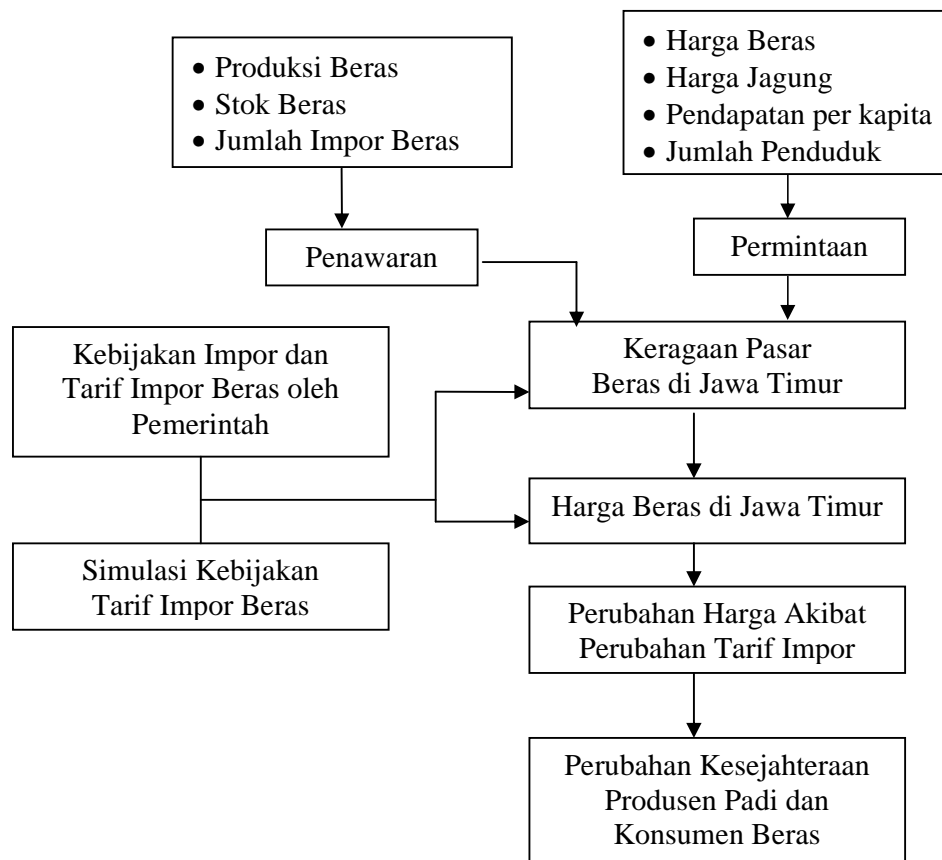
• Produksi Beras
• Stok Beras
• Jumlah Impor Beras

• Harga Beras
• Harga Jagung
• Pendapatan per kapita
• Jumlah Penduduk

Penawaran

Permintaan

Kebijakan Impor dan Tarif Impor Beras oleh Pemerintah

Keragaan Pasar Beras di Jawa Timur

Harga Beras di Jawa Timur

Simulasi Kebijakan Tarif Impor Beras

Perubahan Harga Akibat Perubahan Tarif Impor

Perubahan Kesejahteraan Produsen Padi dan Konsumen Beras